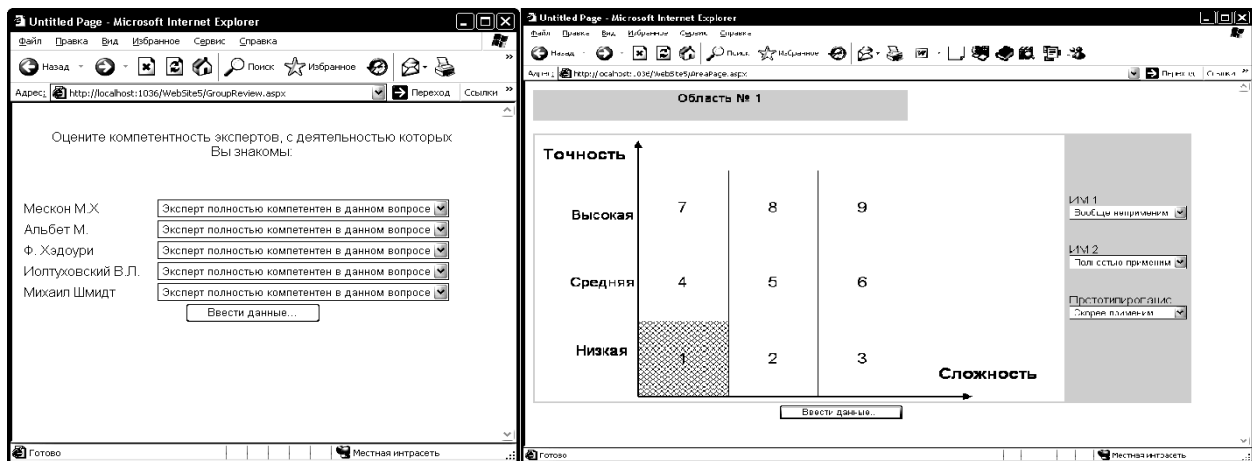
Untitled Page - Microsoft Internet Explorer

Файл Правка Вид Избранное Сервис Справка

Назад Поиск Избранное

Адрес: http://localhost:1036/WebSite5/GroupReview.aspx Переход Ссылки

Оцените компетентность экспертов, с деятельностью которых Вы знакомы:

Мескон М.Х Эксперт полностью компетентен в данном вопросе

Альбет М. Эксперт полностью компетентен в данном вопросе

Ф. Хэдоури Эксперт полностью компетентен в данном вопросе

Иолтуховский В.Л. Эксперт полностью компетентен в данном вопросе

Михаил Шмидт Эксперт полностью компетентен в данном вопросе

Ввести данные...

Готово Местная интрасеть

Untitled Page - Microsoft Internet Explorer

Файл Правка Вид Избранное Сервис Справка

Назад Поиск Избранное

Адрес: http://localhost:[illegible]/WebSite5/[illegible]Page.aspx Переход Ссылки

Область № 1

Точность

Высокая 7 8 9

Средняя 4 5 6

Низкая 1 2 3

Сложность

ИМ 1
Вообще неприменим

ИМ 2
Полностью применим

Прототипирование
Скорее применим

Ввести данные...

Готово Местная интрасеть